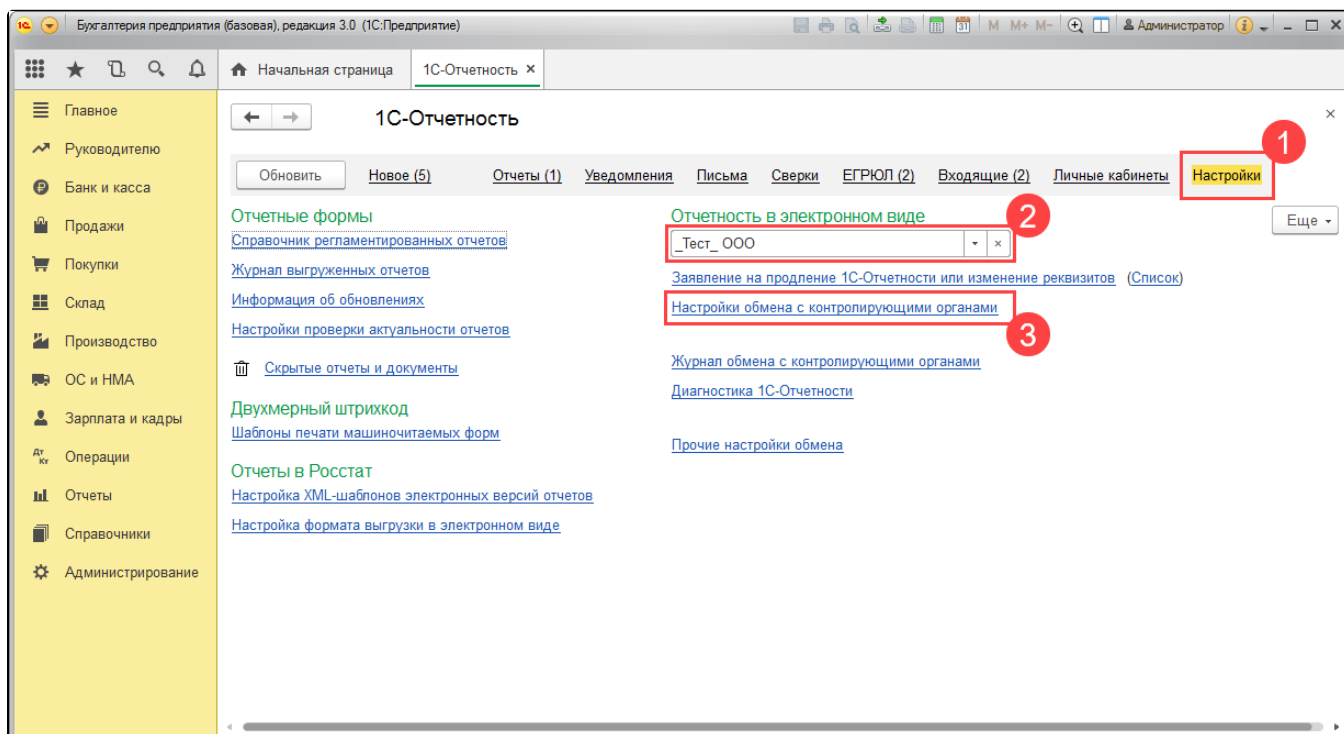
1С Бухгалтерия предприятия (базовая), редакция 3.0 (1С:Предприятие) M M+ M- Администратор

Начальная страница 1С-Отчетность ×

Главное
Руководителю
Банк и касса
Продажи
Покупки
Склад
Производство
ОС и НМА
Зарплата и кадры
Операции
Отчеты
Справочники
Администрирование

1С-Отчетность

Обновить Новое (5) Отчеты (1) Уведомления Письма Сверки ЕГРЮЛ (2) Входящие (2) Личные кабинеты Настройки

1

Еще

Отчетные формы
Справочник регламентированных отчетов
Журнал выгруженных отчетов
Информация об обновлениях
Настройки проверки актуальности отчетов

Скрытые отчеты и документы

Двухмерный штрихкод
Шаблоны печати машиночитаемых форм

Отчеты в Росстат
Настройка XML-шаблонов электронных версий отчетов
Настройка формата выгрузки в электронном виде

Отчетность в электронном виде
2
_Тест_ ООО
Заявление на продление 1С-Отчетности или изменение реквизитов (Список)
Настройки обмена с контролирующими органами
3
Журнал обмена с контролирующими органами
Диагностика 1С-Отчетности

Прочие настройки обмена